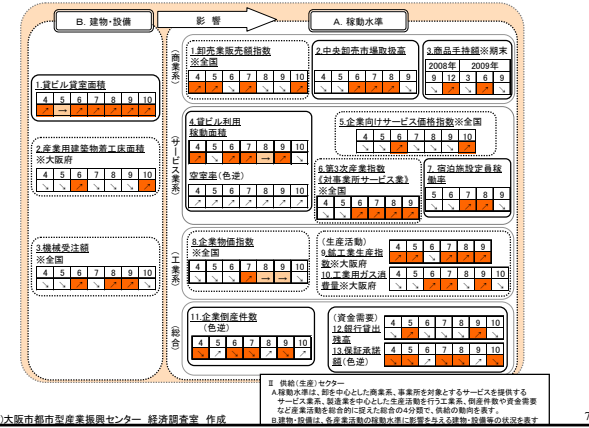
B. 建物・設備

影　響

A. 稼動水準

（商業系）

1.卸売業販売額指数
※全国

| 4 | 5 | 6 | 7 | 8 | 9 | 10 |
|---|---|---|---|---|---|---|
| ↘ | ↘ | ↘ | ↘ | ↘ | ↘ | ↘ |

2.中央卸売市場取扱高

| 4 | 5 | 6 | 7 | 8 | 9 |
|---|---|---|---|---|---|
| ↘ | ↘ | ↘ | ↘ | ↘ | ↘ |

3.商品手持額※期末

| 2008年 | | 2009年 | |
|---|---|---|---|
| 9 | 12 | 3 | 6 | 9 |
| ↘ | ↘ | ↘ | ↘ | ↘ |

1.貸ビル貸室面積

| 4 | 5 | 6 | 7 | 8 | 9 | 10 |
|---|---|---|---|---|---|---|
| ↗ | → | ↗ | ↗ | ↗ | ↗ | ↗ |

（サービス業系）

4.貸ビル利用稼動面積

| 4 | 5 | 6 | 7 | 8 | 9 | 10 |
|---|---|---|---|---|---|---|
| ↘ | ↘ | ↘ | ↘ | → | ↘ | ↘ |

空室率（色逆）

| ↗ | ↗ | ↗ | ↗ | ↗ | ↗ | ↗ |
|---|---|---|---|---|---|---|

5.企業向けサービス価格指数※全国

| 4 | 5 | 6 | 7 | 8 | 9 | 10 |
|---|---|---|---|---|---|---|
| ↘ | ↘ | ↘ | ↘ | ↘ | ↘ | ↘ |

2.産業用建築物着工床面積
※大阪府

| 4 | 5 | 6 | 7 | 8 | 9 | 10 |
|---|---|---|---|---|---|---|
| ↘ | ↘ | ↘ | ↘ | ↘ | ↘ | ↘ |

6.第3次産業指数
《対事業所サービス業》
※全国

| 4 | 5 | 6 | 7 | 8 | 9 |
|---|---|---|---|---|---|
| ↘ | ↘ | ↘ | ↘ | ↘ | ↘ |

7.宿泊施設客室稼働率

| 4 | 5 | 6 | 7 | 8 | 9 |
|---|---|---|---|---|---|
| ↘ | ↘ | ↘ | ↘ | ↘ | ↘ |

3.機械受注額
※全国

| 4 | 5 | 6 | 7 | 8 | 9 | 10 |
|---|---|---|---|---|---|---|
| ↘ | ↘ | ↘ | ↘ | ↘ | ↘ | ↘ |

（工業系）

8.企業物価指数
※全国

| 4 | 5 | 6 | 7 | 8 | 9 | 10 |
|---|---|---|---|---|---|---|
| ↘ | ↘ | ↘ | ↘ | → | → | ↘ |

（生産活動）
9.鉱工業生産指数※大阪府

| 4 | 5 | 6 | 7 | 8 | 9 |
|---|---|---|---|---|---|
| ↘ | ↘ | ↘ | ↘ | ↘ | ↘ |

10.工業用ガス消費量※大阪府

| 4 | 5 | 6 | 7 | 8 | 9 | 10 |
|---|---|---|---|---|---|---|
| ↘ | ↘ | ↘ | ↘ | ↘ | ↘ | ↘ |

（総合）

11.企業倒産件数
（色逆）

| 4 | 5 | 6 | 7 | 8 | 9 | 10 |
|---|---|---|---|---|---|---|
| ↘ | ↘ | ↗ | ↘ | ↗ | ↗ | ↘ |

（資金需要）
12.銀行貸出残高

| 4 | 5 | 6 | 7 | 8 | 9 | 10 |
|---|---|---|---|---|---|---|
| ↘ | ↘ | ↘ | ↘ | ↘ | ↘ | ↘ |

13.保証承諾額（色逆）

| 4 | 5 | 6 | 7 | 8 | 9 | 10 |
|---|---|---|---|---|---|---|
| ↘ | ↘ | ↘ | ↘ | ↘ | ↘ | ↘ |

Ⅱ　供給（生産）セクター
A.稼動水準は、卸を中心とした商業系、事業所を対象とするサービスを提供するサービス業系、製造業を中心とした生産活動を行う工業系、倒産件数や資金需要など産業活動を総合的に捉えた総合の4分類で、供給の動向を表す。
B.建物・設備は、各産業活動の稼動水準に影響を与える建物・設備等の状況を表す

©大阪市都市型産業振興センター　経済調査室　作成

7